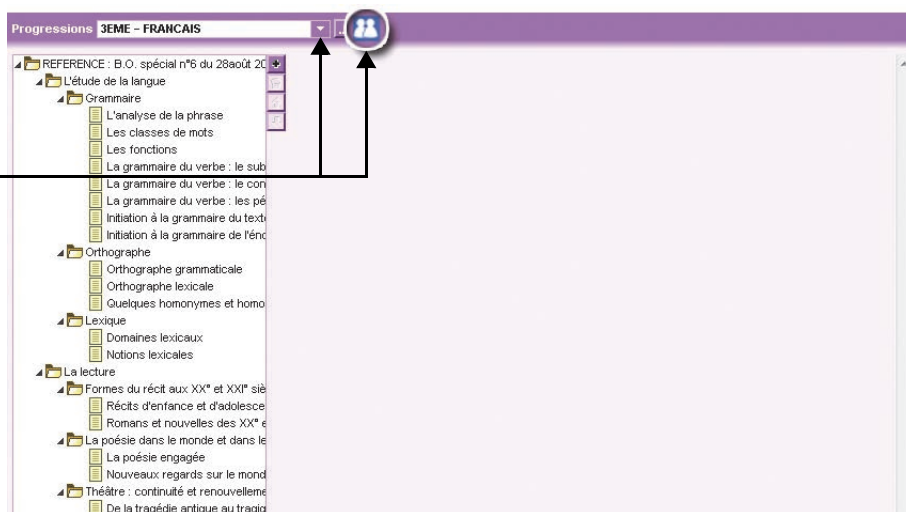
Progressions 3EME - FRANCAIS

REFERENCE : B.O. spécial n°6 du 28août 20
L'étude de la langue
Grammaire
L'analyse de la phrase
Les classes de mots
Les fonctions
La grammaire du verbe : le sub
La grammaire du verbe : le con
La grammaire du verbe : les pé
Initiation à la grammaire du texte
Initiation à la grammaire de l'énc
Orthographe
Orthographe grammaticale
Orthographe lexicale
Quelques homonymes et homo
Lexique
Domaines lexicaux
Notions lexicales
La lecture
Formes du récit aux XX$^e$ et XXI$^e$ siè
Récits d'enfance et d'adolesce
Romans et nouvelles des XX$^e$ e
La poésie dans le monde et dans le
La poésie engagée
Nouveaux regards sur le mond
Théâtre : continuité et renouvelleme
De la tragédie antique au tragiq